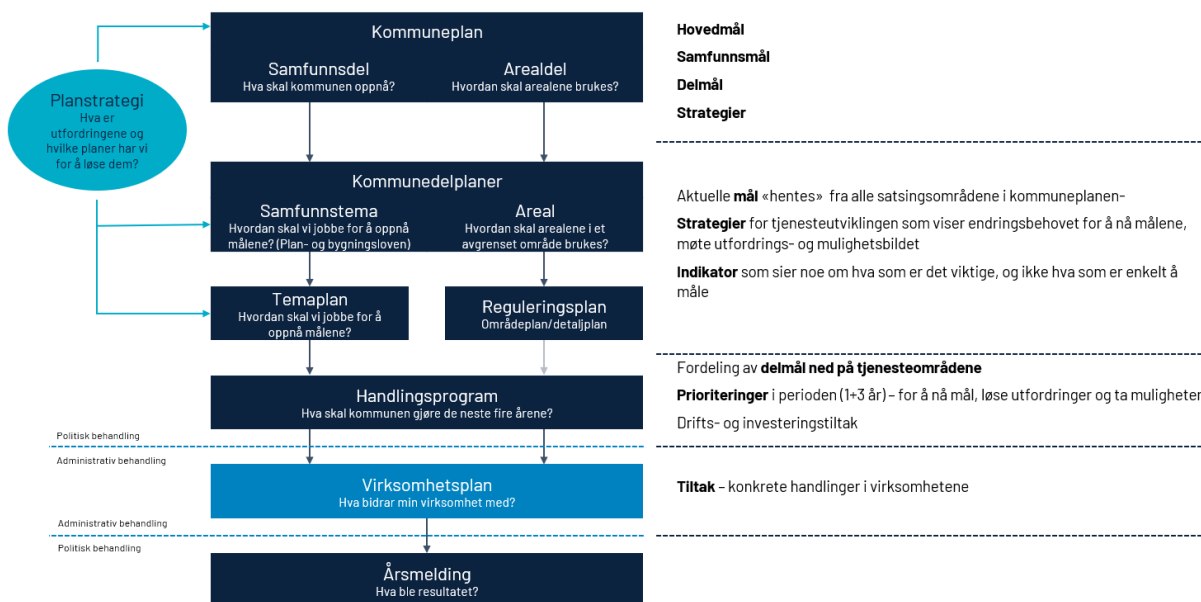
Kommuneplan

Samfunnsdel
Hva skal kommunen oppnå?

Arealdel
Hvordan skal arealene brukes?

Planstrategi
Hva er utfordringene og hvilke planer har vi for å løse dem?

Kommunedelplaner

Samfunnstema
Hvordan skal vi jobbe for å oppnå målene? (Plan- og bygningsloven)

Areal
Hvordan skal arealene i et avgrenset område brukes?

Temaplan
Hvordan skal vi jobbe for å oppnå målene?

Reguleringsplan
Områdeplan/detaljplan

Handlingsprogram
Hva skal kommunen gjøre de neste fire årene?

Politisk behandling

Administrativ behandling

Virksomhetsplan
Hva bidrar min virksomhet med?

Administrativ behandling

Politisk behandling

Årsmelding
Hva ble resultatet?

Hovedmål

Samfunnsmål

Delmål

Strategier

Aktuelle **mål** «hentes» fra alle satsingsområdene i kommuneplanen-

**Strategier** for tjenesteutviklingen som viser endringsbehovet for å nå målene, møte utfordrings- og mulighetsbildet

**Indikator** som sier noe om hva som er det viktige, og ikke hva som er enkelt å måle

Fordeling av **delmål ned på tjenesteområdene**

**Prioriteringer** i perioden (1+3 år) – for å nå mål, løse utfordringer og ta muligheter

Drifts- og investeringstiltak

**Tiltak** – konkrete handlinger i virksomhetene